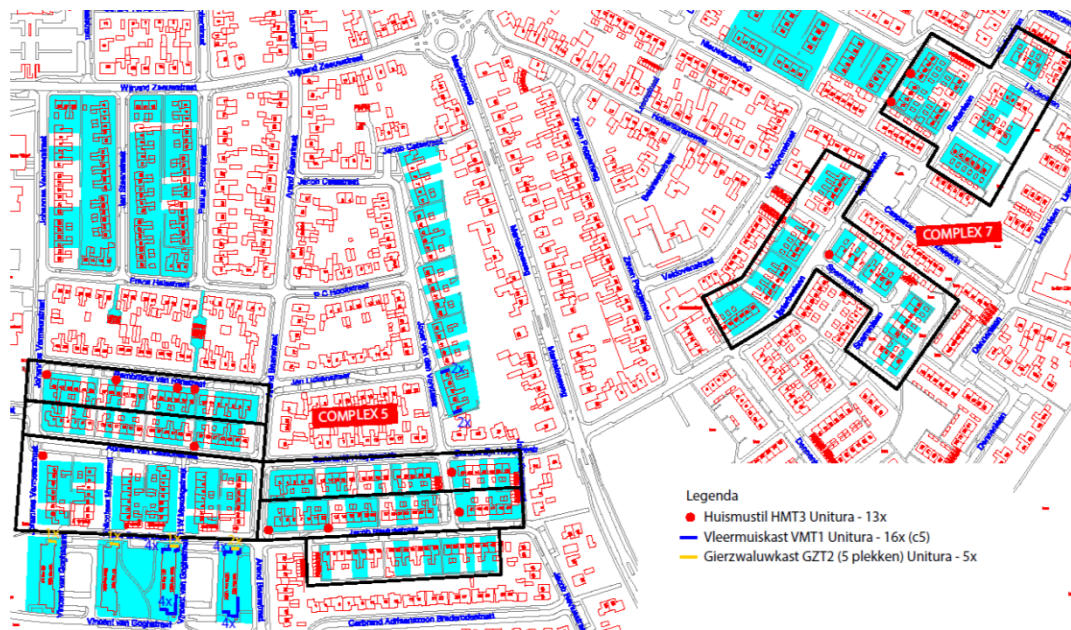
COMPLEX 7

COMPLEX 5

Wijnand Zeeuwstraat

Jan Steenstraat

Frans Halsstraat

Jacob Catsstraat

P.C. Hooftstraat

Jan Luikenstraat

Rembrandt van Rijnstraat

Johannes Vermeerstraat

Jozef Israëlsstraat

Vincent van Goghstraat

Arend Roestraat

Gerbrand Adriaenszoon Brederodestraat

Veldovenstraat

2x

2x

4x

4x

4x

4x

Legenda

Huismustil HMT3 Unitura - 13x

Vleermuiskast VMT1 Unitura - 16x (c5)

Gierzwaluwkast GZT2 (5 plekken) Unitura - 5x